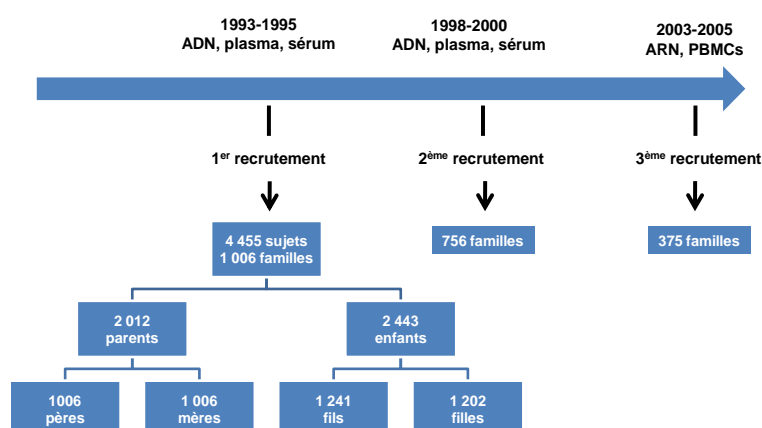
1993-1995
ADN, plasma, sérum

1998-2000
ADN, plasma, sérum

2003-2005
ARN, PBMCs

1$^{er}$ recrutement

2$^{ème}$ recrutement

3$^{ème}$ recrutement

4 455 sujets
1 006 familles

756 familles

375 familles

2 012
parents

2 443
enfants

1006
pères

1 006
mères

1 241
fils

1 202
filles